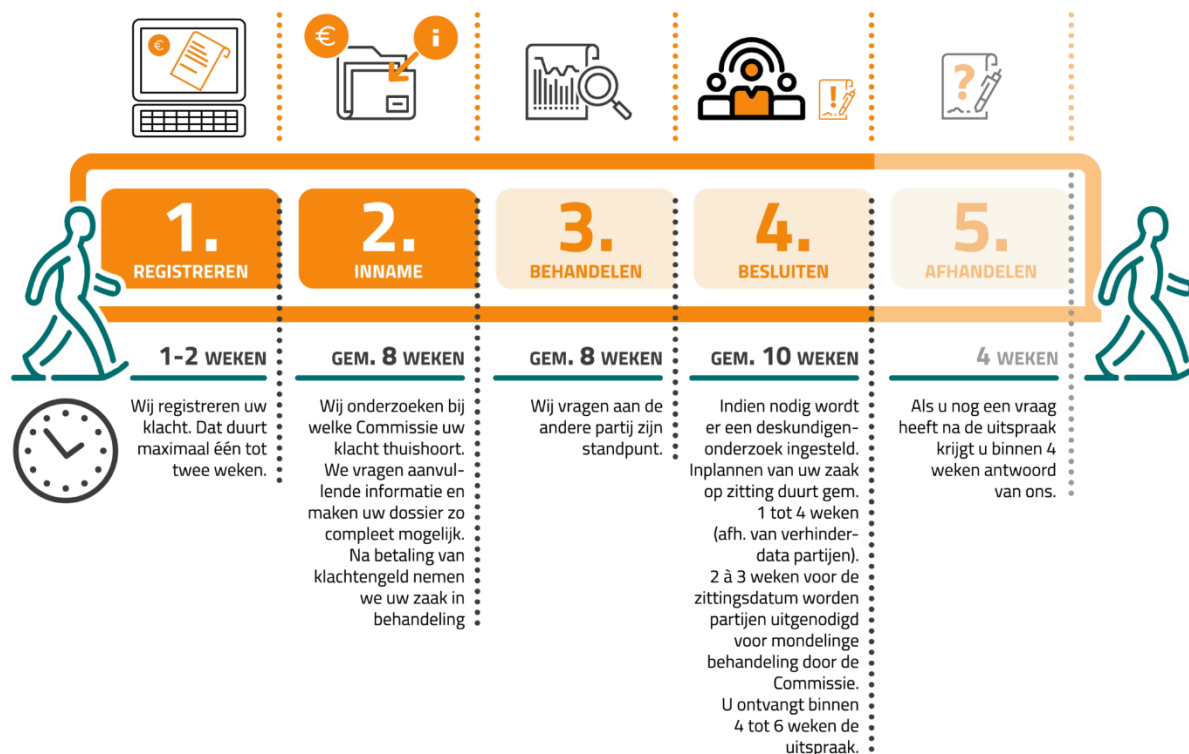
€

€

i

?

1.
REGISTREREN

2.
INNAME

3.
BEHANDELEN

4.
BESLUITEN

5.
AFHANDELEN

1-2 WEKEN

Wij registreren uw klacht. Dat duurt maximaal één tot twee weken.

GEM. 8 WEKEN

Wij onderzoeken bij welke Commissie uw klacht thuishoort. We vragen aanvullende informatie en maken uw dossier zo compleet mogelijk. Na betaling van klachtengeld nemen we uw zaak in behandeling

GEM. 8 WEKEN

Wij vragen aan de andere partij zijn standpunt.

GEM. 10 WEKEN

Indien nodig wordt er een deskundigenonderzoek ingesteld. Inplannen van uw zaak op zitting duurt gem. 1 tot 4 weken (afh. van verhinderdata partijen). 2 à 3 weken voor de zittingsdatum worden partijen uitgenodigd voor mondelinge behandeling door de Commissie. U ontvangt binnen 4 tot 6 weken de uitspraak.

4 WEKEN

Als u nog een vraag heeft na de uitspraak krijgt u binnen 4 weken antwoord van ons.